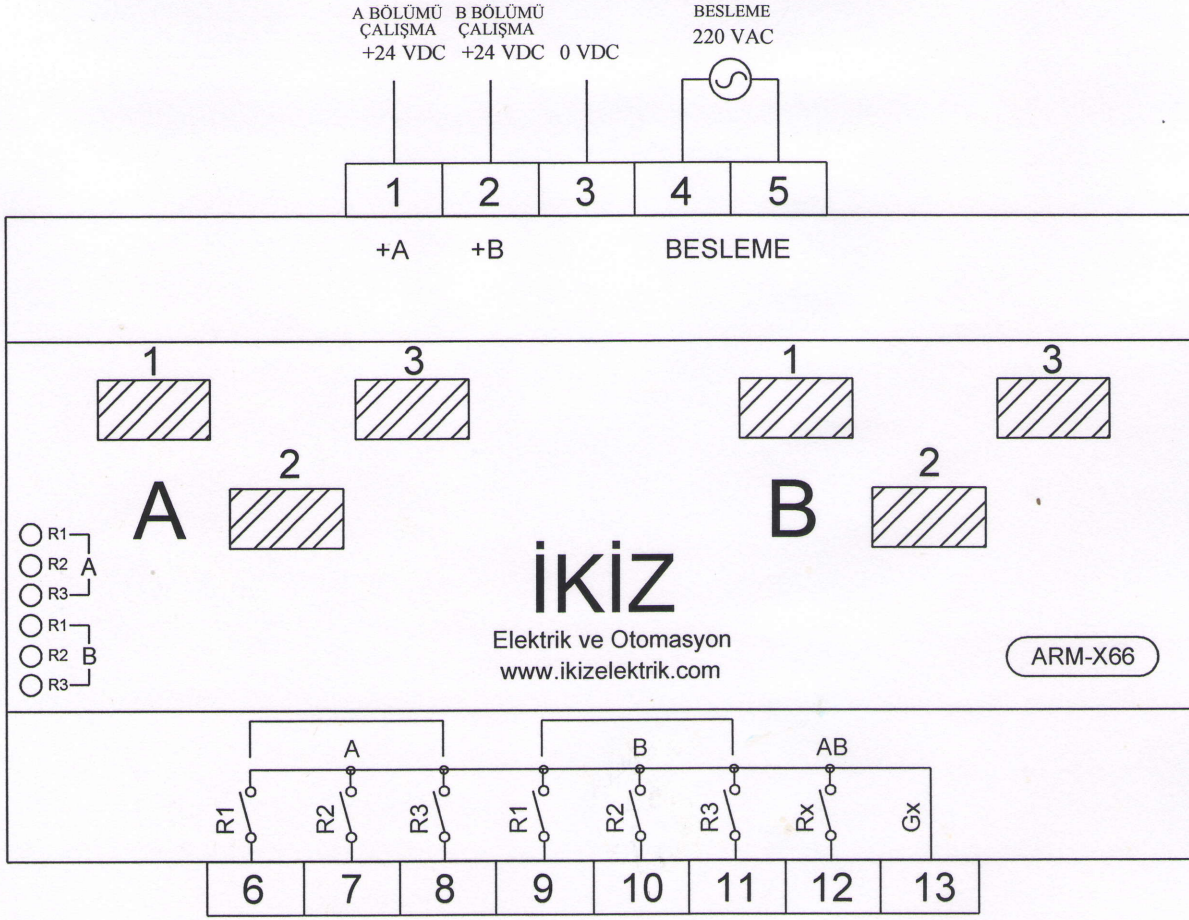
A BÖLÜMÜ ÇALIŞMA +24 VDC
B BÖLÜMÜ ÇALIŞMA +24 VDC
0 VDC
BESLEME 220 VAC

1 2 3 4 5

+A +B BESLEME

1 3 1 3

2 2

A B

R1 R2 R3 A
R1 R2 R3 B

İKİZ
Elektrik ve Otomasyon
www.ikizelektrik.com

ARM-X66

A B AB

R1 R2 R3 R1 R2 R3 Rx Gx

6 7 8 9 10 11 12 13